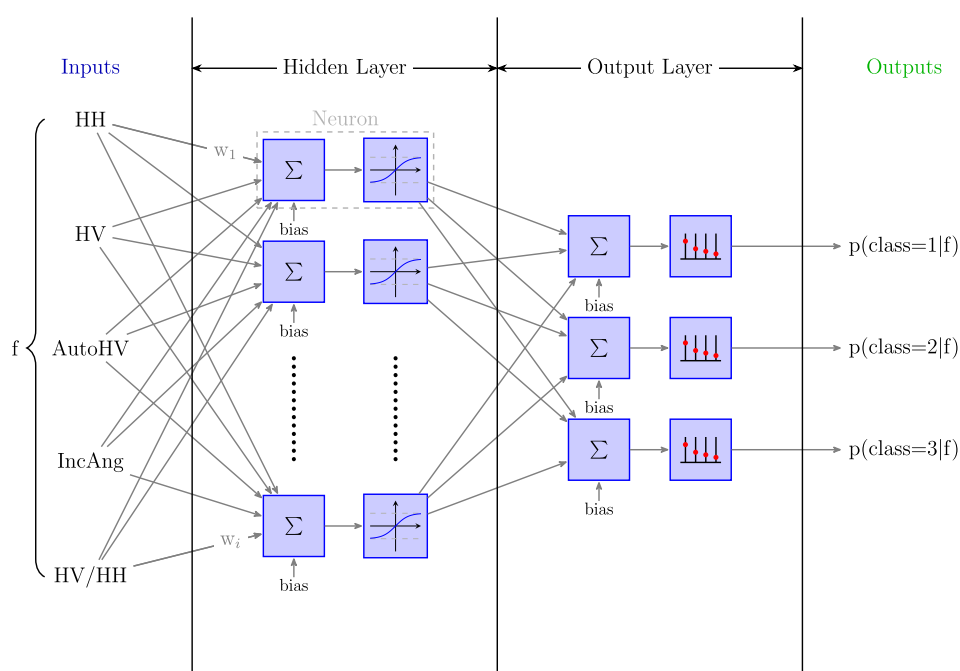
Inputs

Hidden Layer

Output Layer

Outputs

Neuron

HH

$w_1$

$\Sigma$

bias

HV

$\Sigma$

bias

f

AutoHV

IncAng

HV/HH

$w_i$

$\Sigma$

bias

$\Sigma$

bias

$\Sigma$

bias

$\Sigma$

bias

p(class=1|f)

p(class=2|f)

p(class=3|f)